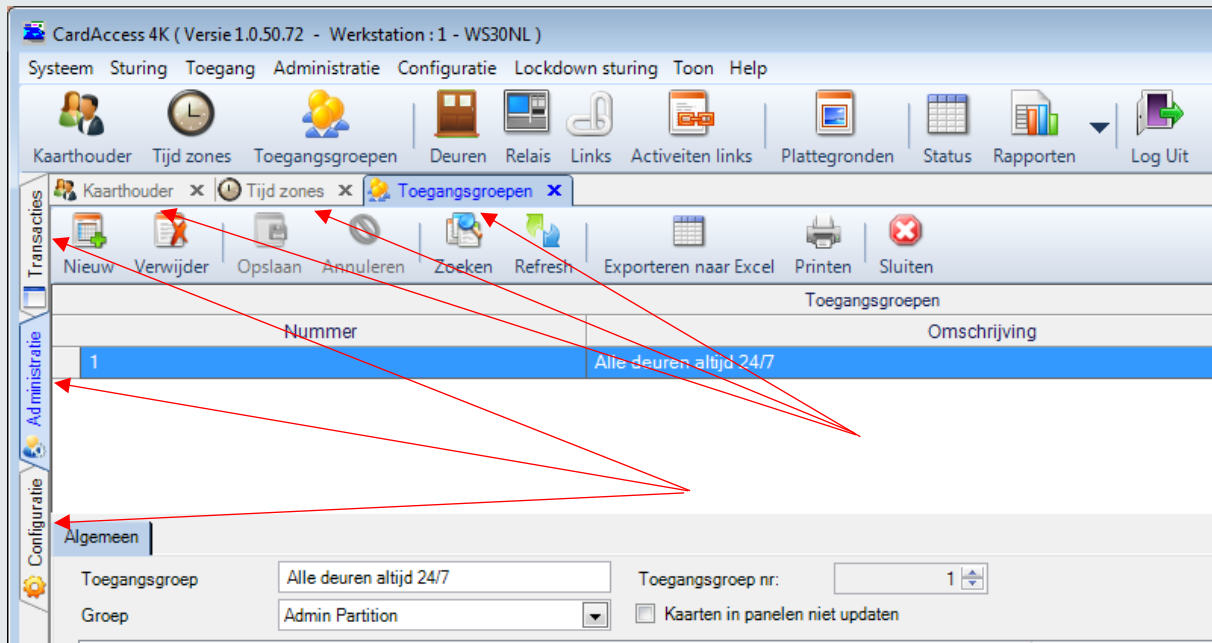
CardAccess 4K ( Versie 1.0.50.72 - Werkstation : 1 - WS30NL )

Systeem Sturing Toegang Administratie Configuratie Lockdown sturing Toon Help

Kaarthouder Tijd zones Toegangsgroepen Deuren Relais Links Activeiten links Plattegronden Status Rapporten Log Uit

Transacties

Administratie

Configuratie

Kaarthouder ✕ Tijd zones ✕ Toegangsgroepen ✕

Nieuw Verwijder Opslaan Annuleren Zoeken Refresh Exporteren naar Excel Printen Sluiten

Toegangsgroepen

| Nummer | Omschrijving |
|---|---|
| 1 | Alle deuren altijd 24/7 |

Algemeen

Toegangsgroep Alle deuren altijd 24/7

Toegangsgroep nr: 1

Groep Admin Partition

Kaarten in panelen niet updaten